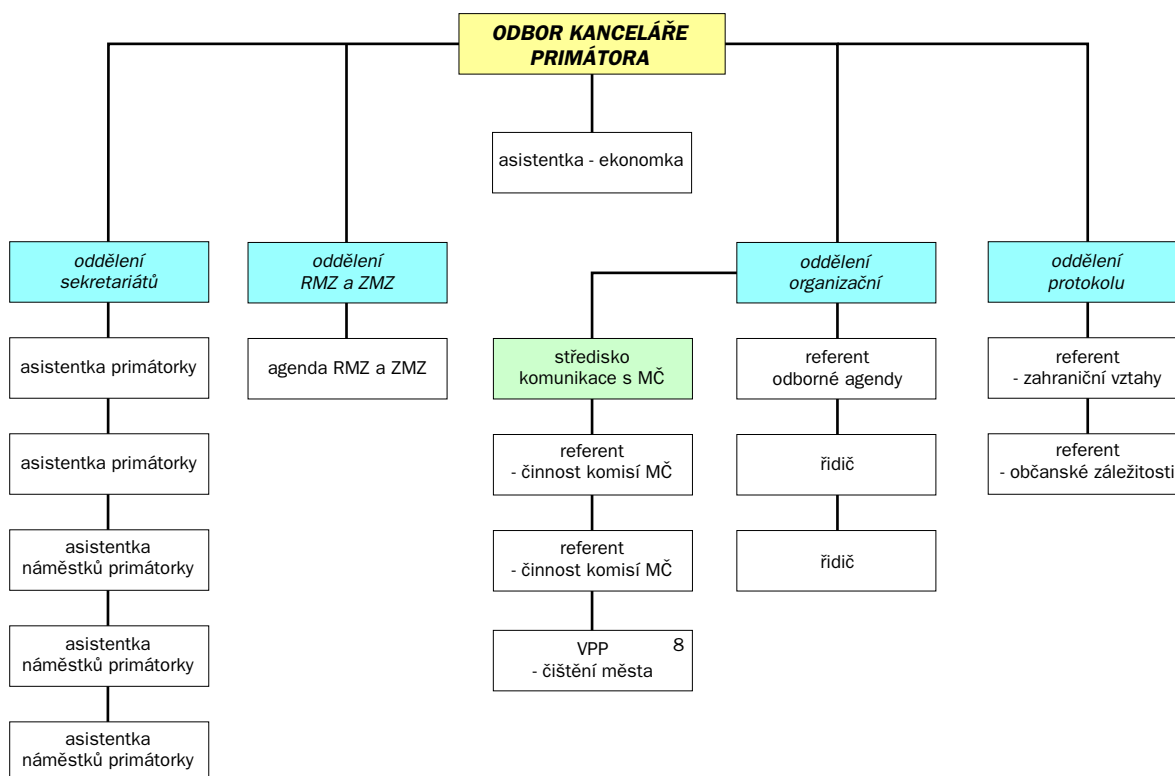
ODBOR KANCELÁŘE PRIMÁTORA

asistentka - ekonomka

oddělení sekretariátů

asistentka primátorky

asistentka primátorky

asistentka náměstků primátorky

asistentka náměstků primátorky

asistentka náměstků primátorky

oddělení RMZ a ZMZ

agenda RMZ a ZMZ

oddělení organizační

středisko komunikace s MČ

referent - činnost komisí MČ

referent - činnost komisí MČ

VPP - čištění města 8

referent odborné agendy

řidič

řidič

oddělení protokolu

referent - zahraniční vztahy

referent - občanské záležitosti